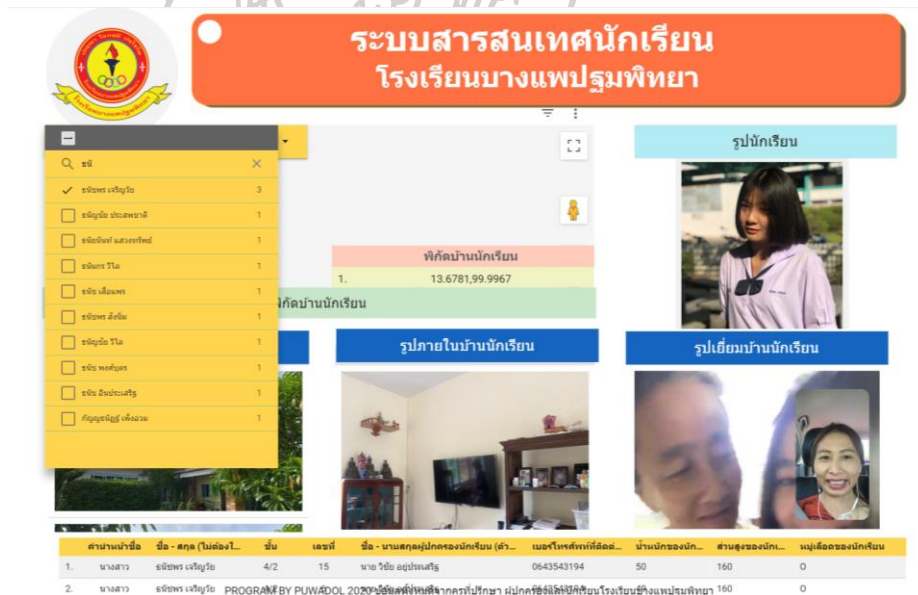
ระบบสารสนเทศนักเรียน
โรงเรียนบางแพปฐมพิทยา

ธนั

ธนัชพร เจริญวัย 3
ธนัญชัย ประสพชาติ 1
ธนัชนันท์ แสวงทรัพย์ 1
ธนันกร วิไล 1
ธนัช เลื่อนพร 1
ธนัชพร สังข์เม 1
ธนัญชัย วิไล 1
ธนัช พงศ์บุตร 1
ธนัช อินประเสริฐ 1
กัญญธนัญญ์ เพ็งอ่วม 1

รูปนักเรียน

พิกัดบ้านนักเรียน
1. 13.6781,99.9967

พิกัดบ้านนักเรียน

รูปภายในบ้านนักเรียน

รูปเยี่ยมบ้านนักเรียน

| คำนำหน้าชื่อ | ชื่อ - สกุล (ไม่ต้องใ... | ชั้น | เลขที่ | ชื่อ - นามสกุลผู้ปกครองนักเรียน (ตัว... | เบอร์โทรศัพท์ติดต่... | น้ำหนักของนัก... | ส่วนสูงของนัก... | หมู่เลือดของนักเรียน |
|---|---|---|---|---|---|---|---|---|
| 1. นางสาว | ธนัชพร เจริญวัย | 4/2 | 15 | นาย วิชัย อยู่ประเสริฐ | 0643543194 | 50 | 160 | O |
| 2. นางสาว | ธนัชพร เจริญวัย | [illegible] | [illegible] | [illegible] | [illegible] | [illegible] | 160 | O |

PROGRAM BY PUWADOL 2020 ขอบคุณข้อมูลจากครูที่ปรึกษา ผู้ปกครองและนักเรียนโรงเรียนบางแพปฐมพิทยา